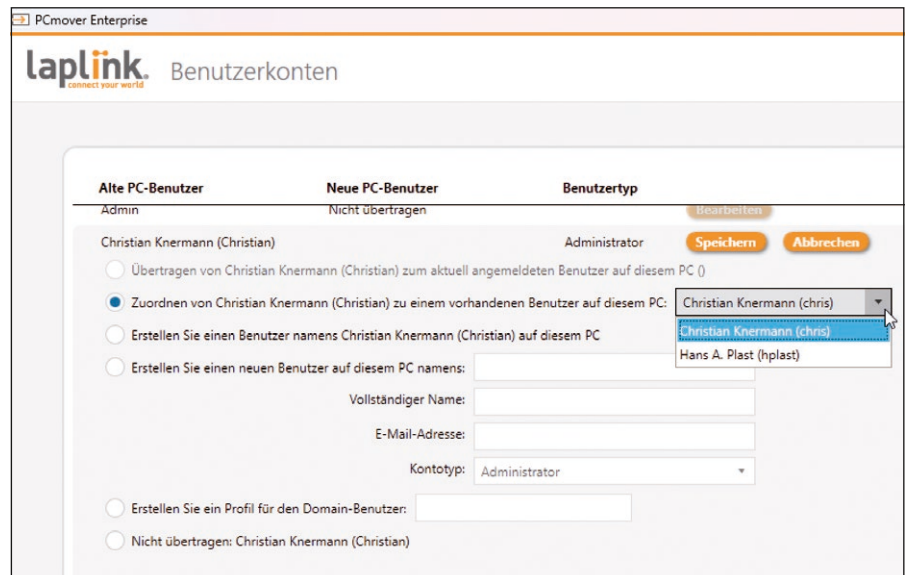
PCmover Enterprise

laplink. connect your world Benutzerkonten

| Alte PC-Benutzer | Neue PC-Benutzer | Benutzertyp | |
|---|---|---|---|
| Admin | Nicht übertragen | | Bearbeiten |
| Christian Knermann (Christian) | | Administrator | Speichern Abbrechen |

Übertragen von Christian Knermann (Christian) zum aktuell angemeldeten Benutzer auf diesem PC ()

Zuordnen von Christian Knermann (Christian) zu einem vorhandenen Benutzer auf diesem PC: Christian Knermann (chris)

Christian Knermann (chris)
Hans A. Plast (hplast)

Erstellen Sie einen Benutzer namens Christian Knermann (Christian) auf diesem PC

Erstellen Sie einen neuen Benutzer auf diesem PC namens:

Vollständiger Name:

E-Mail-Adresse:

Kontotyp: Administrator

Erstellen Sie ein Profil für den Domain-Benutzer:

Nicht übertragen: Christian Knermann (Christian)